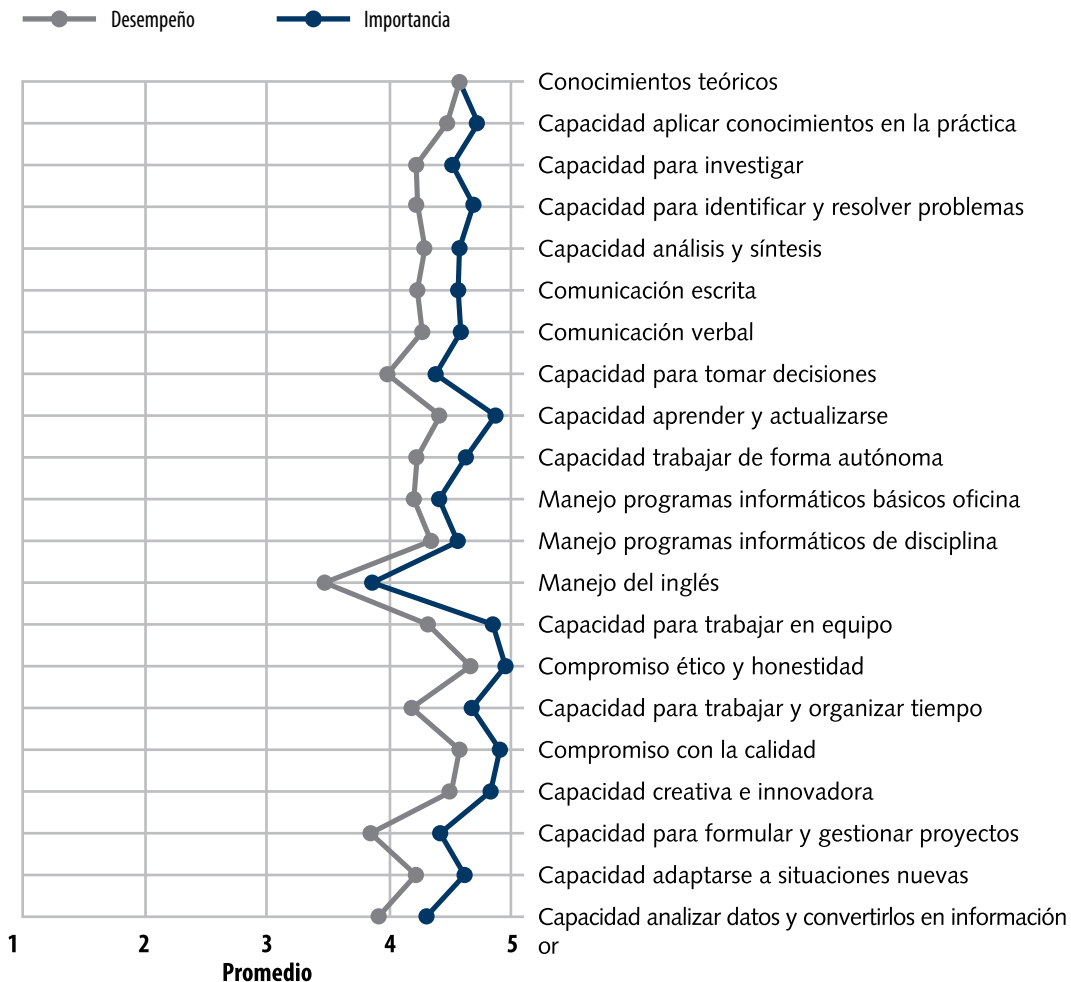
Desempeño
Importancia

Conocimientos teóricos
Capacidad aplicar conocimientos en la práctica
Capacidad para investigar
Capacidad para identificar y resolver problemas
Capacidad análisis y síntesis
Comunicación escrita
Comunicación verbal
Capacidad para tomar decisiones
Capacidad aprender y actualizarse
Capacidad trabajar de forma autónoma
Manejo programas informáticos básicos oficina
Manejo programas informáticos de disciplina
Manejo del inglés
Capacidad para trabajar en equipo
Compromiso ético y honestidad
Capacidad para trabajar y organizar tiempo
Compromiso con la calidad
Capacidad creativa e innovadora
Capacidad para formular y gestionar proyectos
Capacidad adaptarse a situaciones nuevas
Capacidad analizar datos y convertirlos en información or

1
2
3
4
5
Promedio